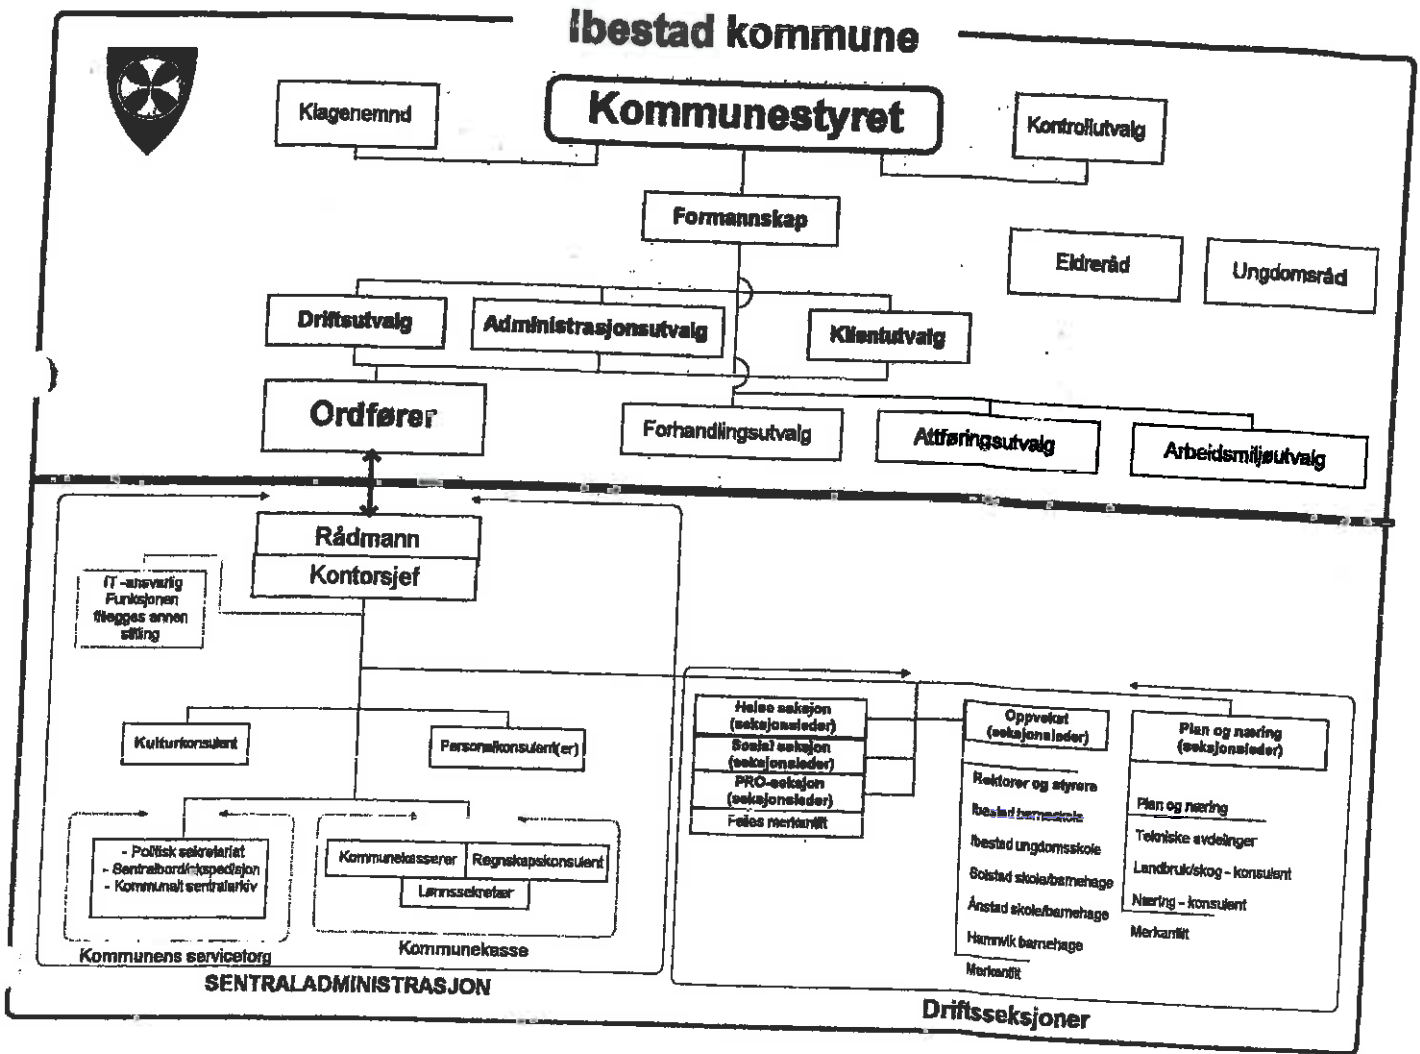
Ibestad kommune

Klagenemnd

Kommunestyret

Kontrollutvalg

Formannskap

Eldreråd

Ungdomsråd

Driftsutvalg

Administrasjonsutvalg

Klientutvalg

Ordfører

Forhandlingsutvalg

Attføringsutvalg

Arbeidsmiljøutvalg

Rådmann

Kontorsjef

IT -ansvarlig Funksjonen tillegges annen stilling

Kulturkonsulent

Personalkonsulent(er)

- Politisk sekretariat
- Sentralbord/ekspedisjon
- Kommunalt sentralarkiv

Kommunens servicetorg

Kommunekasserer

Regnskapskonsulent

Lønnssekretær

Kommunekasse

SENTRALADMINISTRASJON

Helse seksjon (seksjonsleder)

Sosial seksjon (seksjonsleder)

PRO-seksjon (seksjonsleder)

Felles merkantilt

Oppvekst (seksjonsleder)

Rektorer og styrere

Ibestad barneskole

Ibestad ungdomsskole

Solstad skole/barnehage

Ånstad skole/barnehage

Hamnvik barnehage

Merkantilt

Plan og næring (seksjonsleder)

Plan og næring

Tekniske avdelinger

Landbruk/skog - konsulent

Næring - konsulent

Merkantilt

Driftsseksjoner